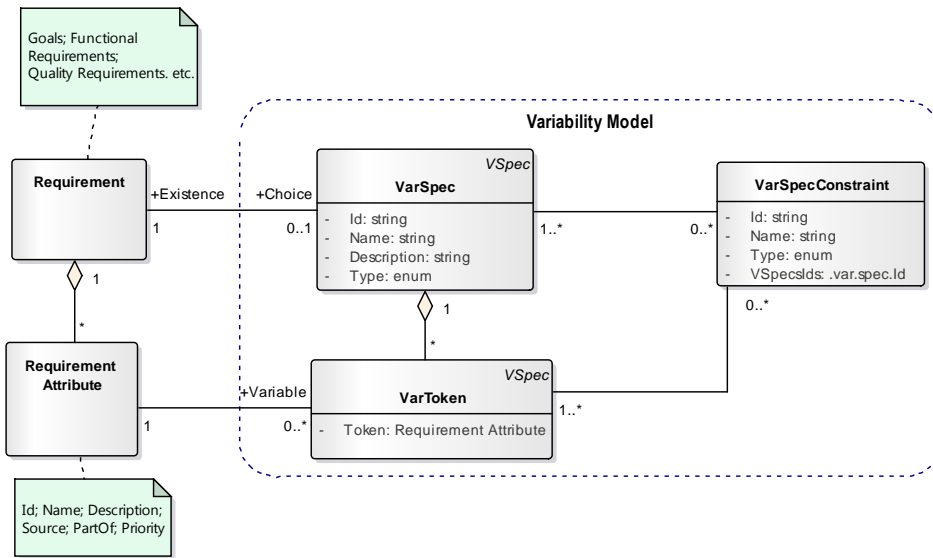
Goals; Functional Requirements; Quality Requirements. etc.

Variability Model

Requirement

+Existence

+Choice

1

0..1

VSpec

VarSpec

- Id: string
- Name: string
- Description: string
- Type: enum

1..*

0..*

VarSpecConstraint

- Id: string
- Name: string
- Type: enum
- VSpecsIds: .var.spec.Id

1

*

1

*

0..*

Requirement Attribute

+Variable

1

0..*

VSpec

VarToken

- Token: Requirement Attribute

1..*

Id; Name; Description; Source; PartOf; Priority